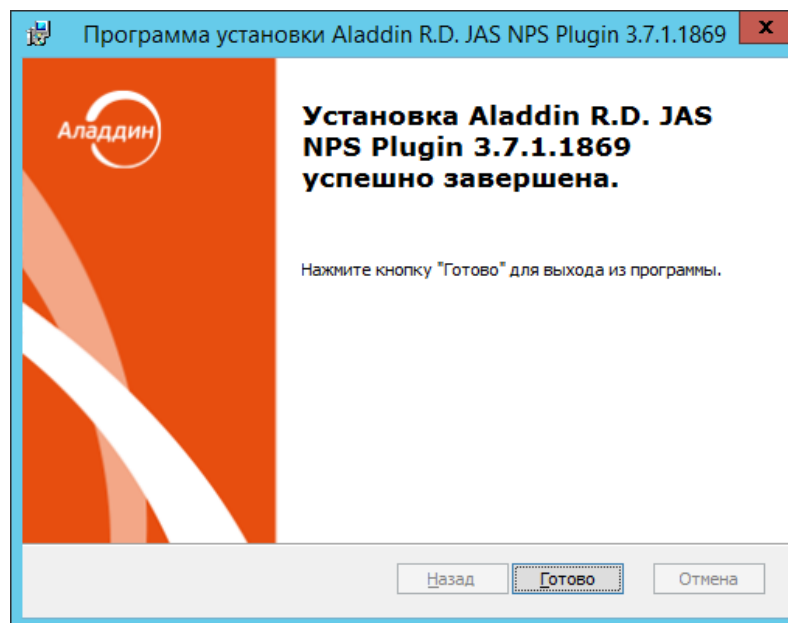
Программа установки Aladdin R.D. JAS NPS Plugin 3.7.1.1869

x

Аладдин

Установка Aladdin R.D. JAS NPS Plugin 3.7.1.1869 успешно завершена.

Нажмите кнопку "Готово" для выхода из программы.

Назад

Готово

Отмена